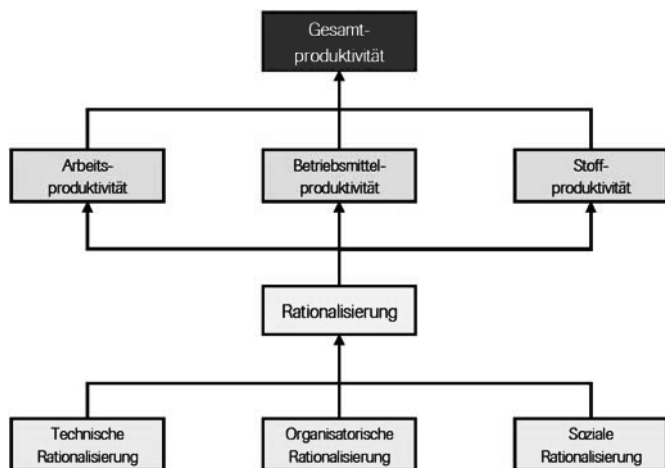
Gesamt-produktivität

Arbeits-produktivität

Betriebsmittel-produktivität

Stoff-produktivität

Rationalisierung

Technische Rationalisierung

Organisatorische Rationalisierung

Soziale Rationalisierung